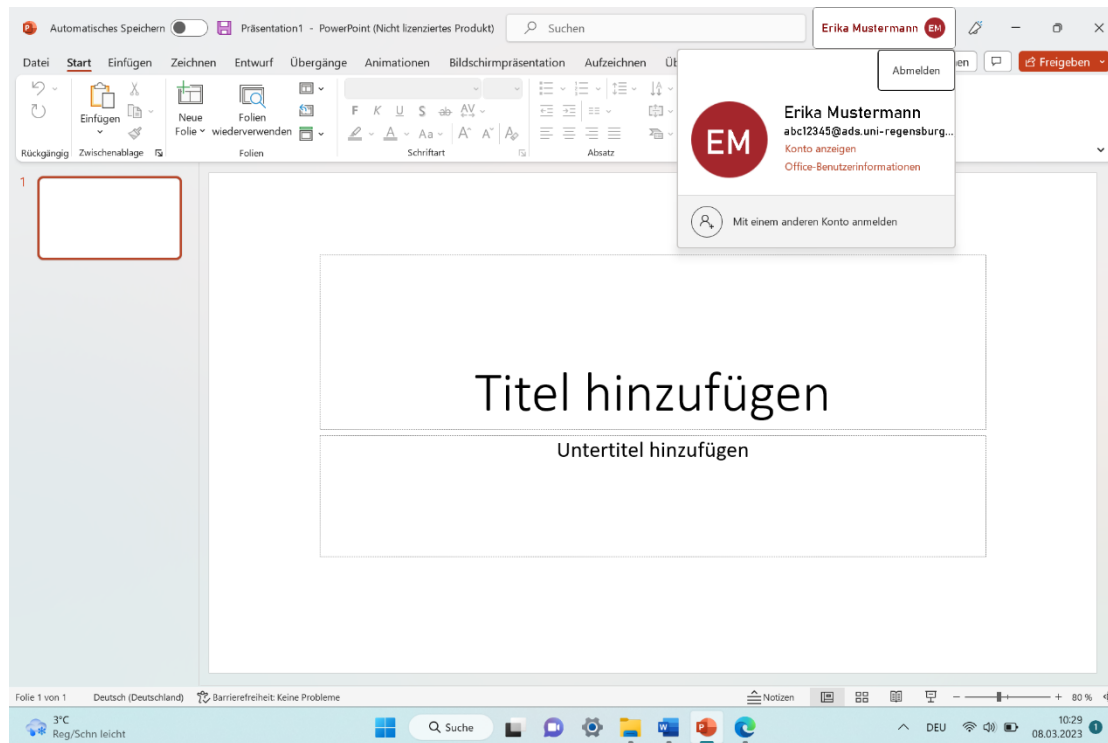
Automatisches Speichern Präsentation1 - PowerPoint (Nicht lizenziertes Produkt) Suchen Erika Mustermann EM

Datei Start Einfügen Zeichnen Entwurf Übergänge Animationen Bildschirmpräsentation Aufzeichnen Üb en Freigeben

Abmelden

EM Erika Mustermann
abc12345@ads.uni-regensburg...
Konto anzeigen
Office-Benutzerinformationen

Mit einem anderen Konto anmelden

Einfügen Neue Folie Folien wiederverwenden
F K U S ab AV Aa A A
Rückgängig Zwischenablage Folien Schriftart Absatz

1

Titel hinzufügen

Untertitel hinzufügen

Folie 1 von 1 Deutsch (Deutschland) Barrierefreiheit: Keine Probleme Notizen 80 %

3°C Reg/Schn leicht Suche DEU 10:29 08.03.2023 1